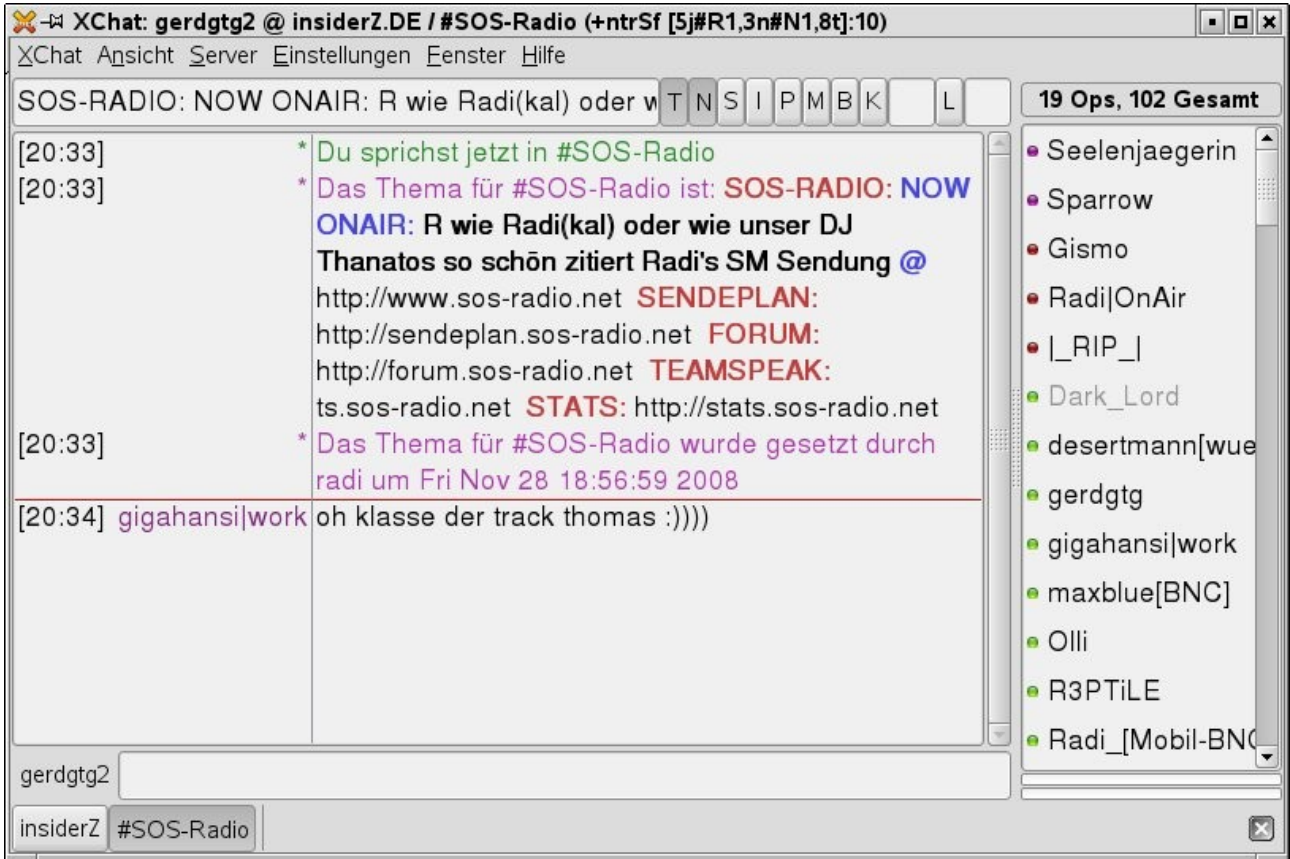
XChat: gerdgtg2 @ insiderZ.DE / #SOS-Radio (+ntrSf [5j#R1,3n#N1,8t]:10)

XChat Ansicht Server Einstellungen Fenster Hilfe

SOS-RADIO: NOW ONAIR: R wie Radi(kal) oder w T N S I P M B K L

19 Ops, 102 Gesamt

[20:33] * Du sprichst jetzt in #SOS-Radio
[20:33] * Das Thema für #SOS-Radio ist: SOS-RADIO: NOW ONAIR: R wie Radi(kal) oder wie unser DJ Thanatos so schön zitiert Radi's SM Sendung @ http://www.sos-radio.net SENDEPLAN: http://sendeplan.sos-radio.net FORUM: http://forum.sos-radio.net TEAMSPEAK: ts.sos-radio.net STATS: http://stats.sos-radio.net
[20:33] * Das Thema für #SOS-Radio wurde gesetzt durch radi um Fri Nov 28 18:56:59 2008
[20:34] gigahansi|work oh klasse der track thomas :))))

Seelenjaegerin
Sparrow
Gismo
Radi|OnAir
|_RIP_|
Dark_Lord
desertmann[wue
gerdgtg
gigahansi|work
maxblue[BNC]
Olli
R3PTiLE
Radi_[Mobil-BN(

gerdgtg2

insiderZ #SOS-Radio